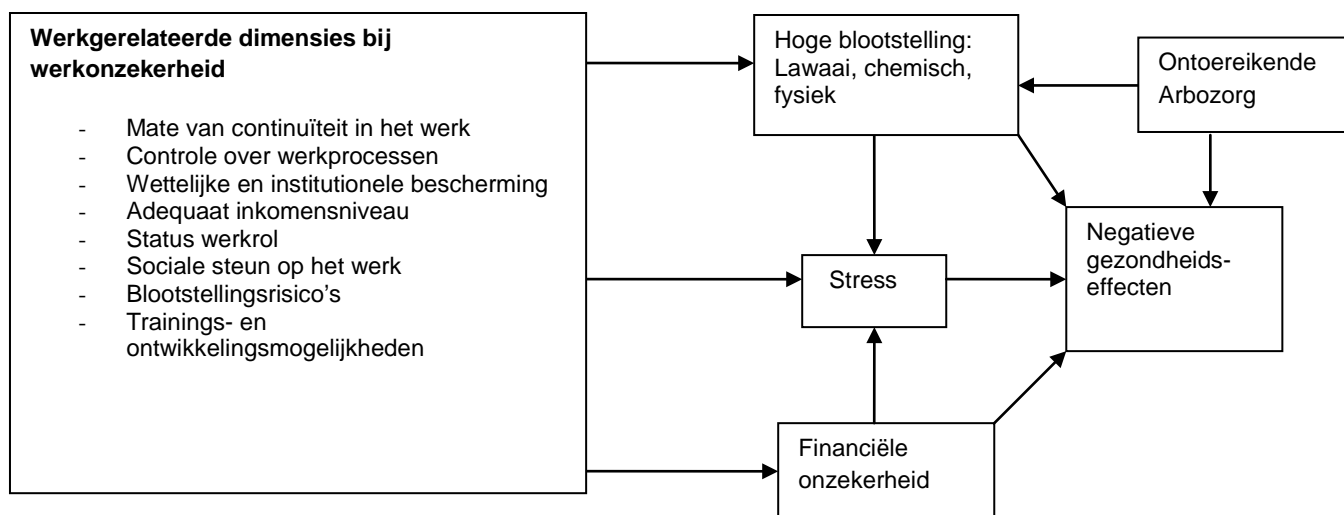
**Werkgerelateerde dimensies bij werkonzekerheid**

- Mate van continuïteit in het werk
- Controle over werkprocessen
- Wettelijke en institutionele bescherming
- Adequaat inkomensniveau
- Status werkrol
- Sociale steun op het werk
- Blootstellingsrisico's
- Trainings- en ontwikkelingsmogelijkheden

Hoge blootstelling: Lawaai, chemisch, fysiek

Ontoereikende Arbozorg

Stress

Negatieve gezondheidseffecten

Financiële onzekerheid